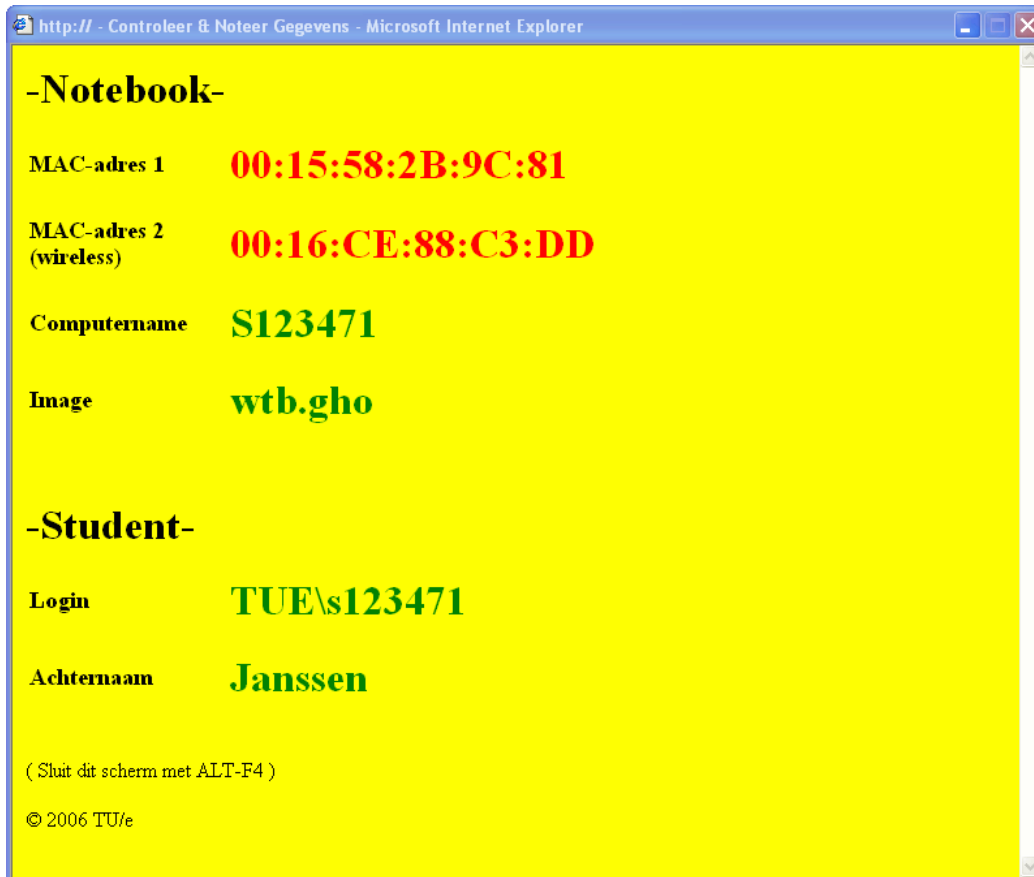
http:// - Controleer & Noteer Gegevens - Microsoft Internet Explorer

-Notebook-

| | |
|---|---|
| MAC-adres 1 | 00:15:58:2B:9C:81 |
| MAC-adres 2 (wireless) | 00:16:CE:88:C3:DD |
| Computername | S123471 |
| Image | wtb.gho |

-Student-

| | |
|---|---|
| Login | TUE\s123471 |
| Achternaam | Janssen |

( Sluit dit scherm met ALT-F4 )

© 2006 TU/e